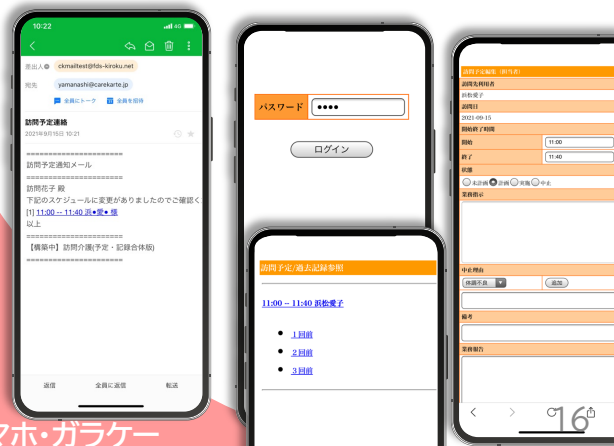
10:22

差出人 ckmailtest@fds-kiroku.net

宛先 yamanashi@carekarte.jp

全員にトーク 全員を招待

訪問予定連絡

2021年9月15日 10:21

=====================

訪問予定通知メール

=====================

訪問花子 殿

下記のスケジュールに変更がありましたのでご確認く

[1] 11:00 -- 11:40 浜●愛● 様

以上

=====================

【構築中】訪問介護(予定・記録合体版)

=====================

返信 全員に返信 転送

パスワード ●●●●

ログイン

訪問予定/過去記録参照

11:00 -- 11:40 浜松愛子

1回前

2回前

3回前

訪問予定編集(担当者)

訪問先利用者

浜松愛子

訪問日

2021-09-15

開始終了時間

開始 11:00

終了 11:40

状態

未訪問 訪問 実施 中止

業務指示

中止理由

体調不良 追加

備考

業務報告

マホ・ガラケー

16